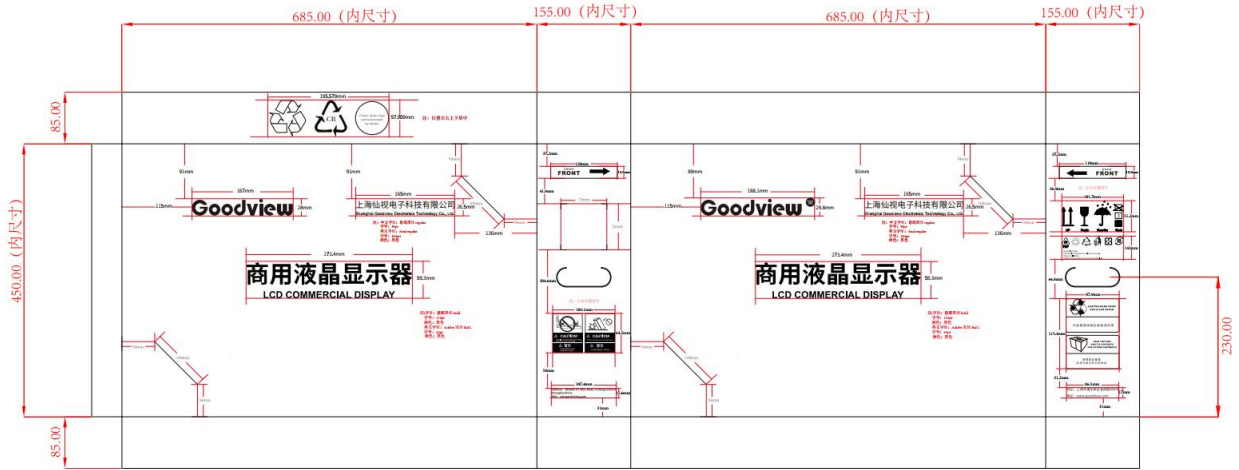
685.00（内尺寸）
155.00（内尺寸）
685.00（内尺寸）
155.00（内尺寸）
85.00
450.00（内尺寸）
85.00
230.00

195.579mm
CE
57.908mm

91mm
167mm
115mm
Goodview
上海仙视电子科技有限公司
Shanghai Goodview Electronics Technology Co., Ltd.
165mm
91mm
26.5mm
136mm
273.4mm
商用液晶显示器
LCD COMMERCIAL DISPLAY
59.3mm

FRONT
CAUTION
CAUTION
107.4mm

88mm
166.1mm
115mm
Goodview
24.8mm
上海仙视电子科技有限公司
Shanghai Goodview Electronics Technology Co., Ltd.
165mm
91mm
26.5mm
136mm
273.4mm
商用液晶显示器
LCD COMMERCIAL DISPLAY
59.3mm

FRONT
94.5mm
31mm